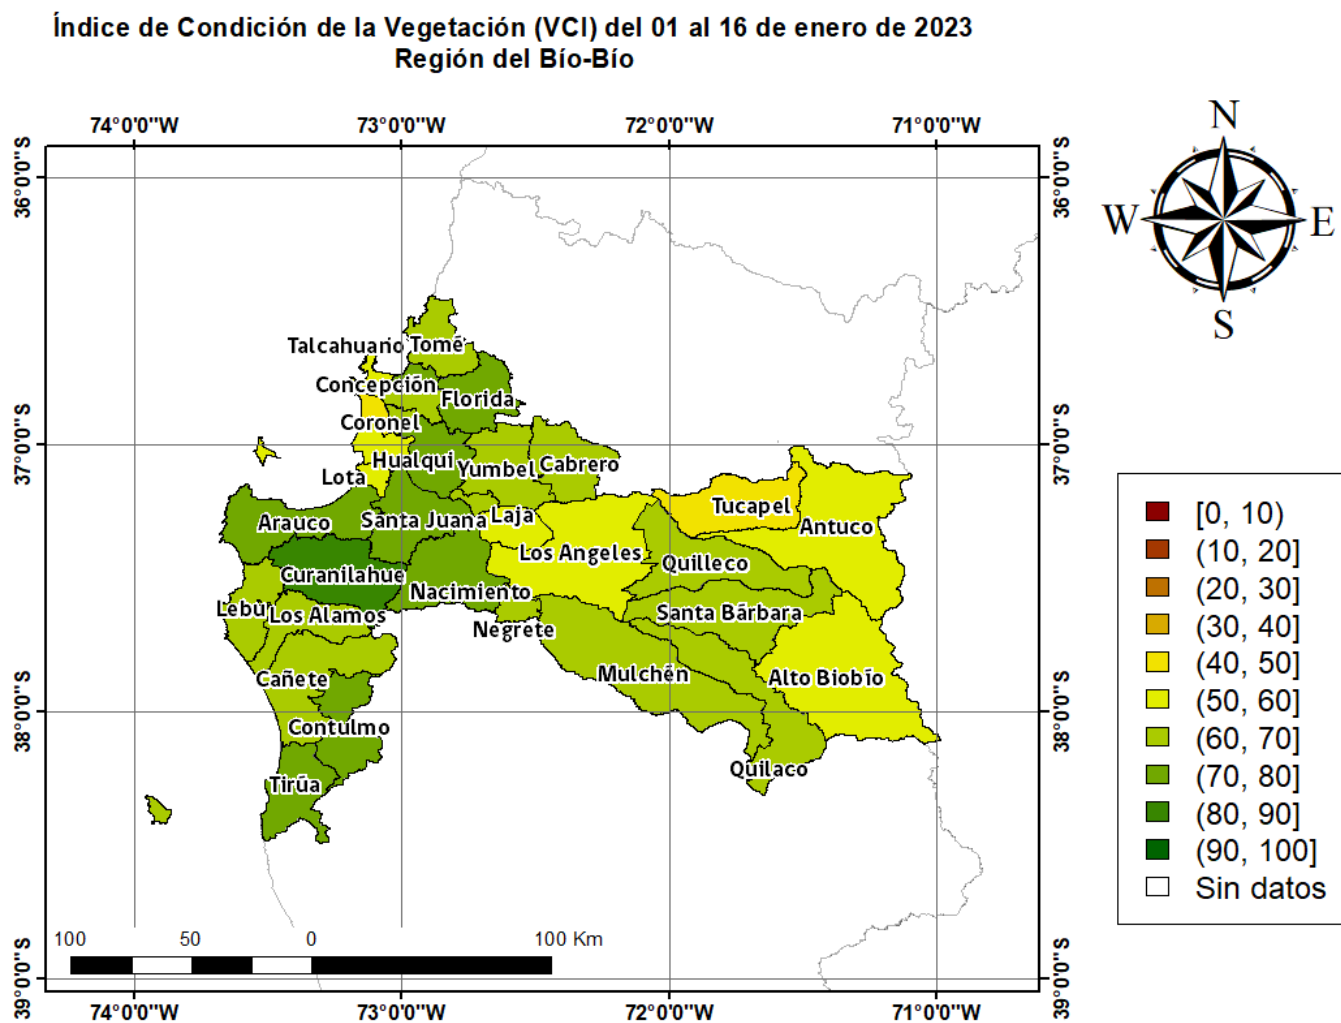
Índice de Condición de la Vegetación (VCI) del 01 al 16 de enero de 2023
Región del Bío-Bío

74°0'0"W 73°0'0"W 72°0'0"W 71°0'0"W

36°0'0"S
37°0'0"S
38°0'0"S
39°0'0"S

N
W E
S

Talcahuano Tomé
Concepción
Florida
Coronel
Hualqui
Lota
Yumbel
Cabrero
Tucapel
Antuco
Arauco
Santa Juana
Laja
Los Angeles
Quilleco
Curanilahue
Nacimiento
Lebu
Los Alamos
Negrete
Santa Bárbara
Mulchén
Alto Biobío
Cañete
Contulmo
Quilaco
Tirúa

| | |
|---|---|
| | [0, 10) |
| | (10, 20] |
| | (20, 30] |
| | (30, 40] |
| | (40, 50] |
| | (50, 60] |
| | (60, 70] |
| | (70, 80] |
| | (80, 90] |
| | (90, 100] |
| | Sin datos |

100 50 0 100 Km

74°0'0"W 73°0'0"W 72°0'0"W 71°0'0"W

36°0'0"S
37°0'0"S
38°0'0"S
39°0'0"S